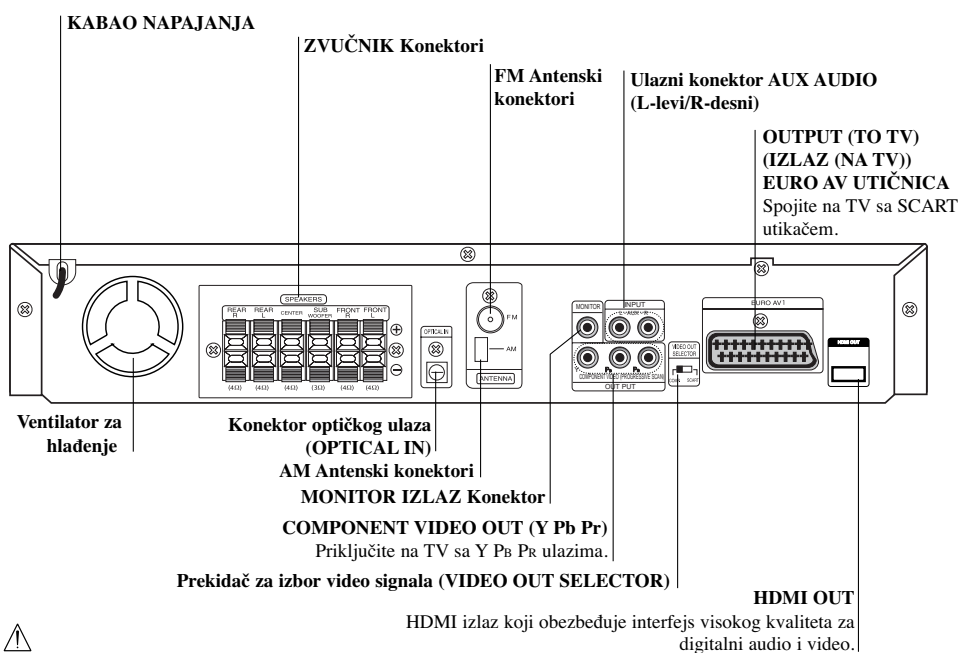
KABAO NAPAJANJA

ZVUČNIK Konektori

FM Antenski konektori

Ulazni konektor AUX AUDIO (L-levi/R-desni)

OUTPUT (TO TV) (IZLAZ (NA TV)) EURO AV UTIČNICA
Spojite na TV sa SCART utikačem.

SPEAKERS

REAR R | REAR L | CENTER | SUB WOOFER | FRONT R | FRONT L

(4Ω) (4Ω) (4Ω) (3Ω) (4Ω) (4Ω)

OPTICAL IN

FM

AM

ANTENNA

MONITOR

INPUT

COMPONENT VIDEO/PROGRESSIVE SCAN

OUT PUT

VIDEO OUT SELECTOR

COMPO SCART

EURO AV1

HDMI OUT

Ventilator za hlađenje

Konektor optičkog ulaza (OPTICAL IN)

AM Antenski konektori

MONITOR IZLAZ Konektor

COMPONENT VIDEO OUT (Y Pb Pr)
Priključite na TV sa Y PB PR ulazima.

Prekidač za izbor video signala (VIDEO OUT SELECTOR)

HDMI OUT
HDMI izlaz koji obezbeđuje interfejs visokog kvaliteta za digitalni audio i video.